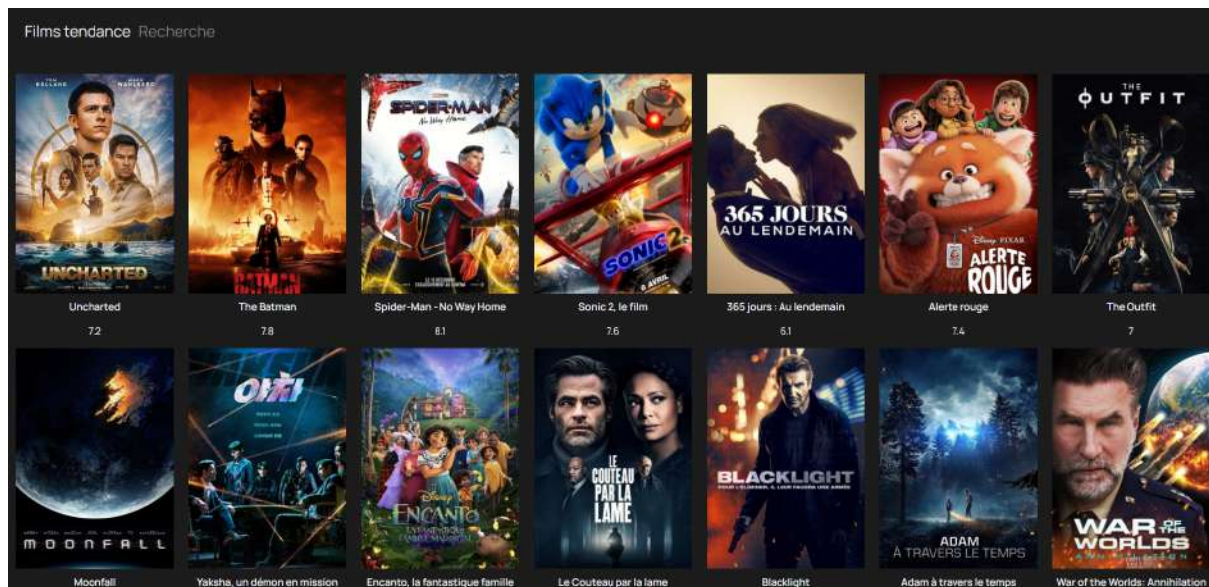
Films tendance Recherche

UNCHARTED
Uncharted
7.2

BATMAN
The Batman
7.8

SPIDER-MAN
No Way Home
Spider-Man - No Way Home
8.1

SONIC 2
6 AVRIL
Sonic 2, le film
7.6

365 JOURS AU LENDEMAIN
365 jours : Au lendemain
6.1

DISNEY PIXAR
ALERTE ROUGE
Alerte rouge
7.4

THE OUTFIT
The Outfit
7

MOONFALL
Moonfall

야차
Yaksha, un démon en mission

Disney
ENCANTO
Encanto, la fantastique famille

LE COUTEAU PAR LA LAME
Le Couteau par la lame

BLACKLIGHT
Blacklight

ADAM À TRAVERS LE TEMPS
Adam à travers le temps

WAR OF THE WORLDS
War of the Worlds: Annihilation